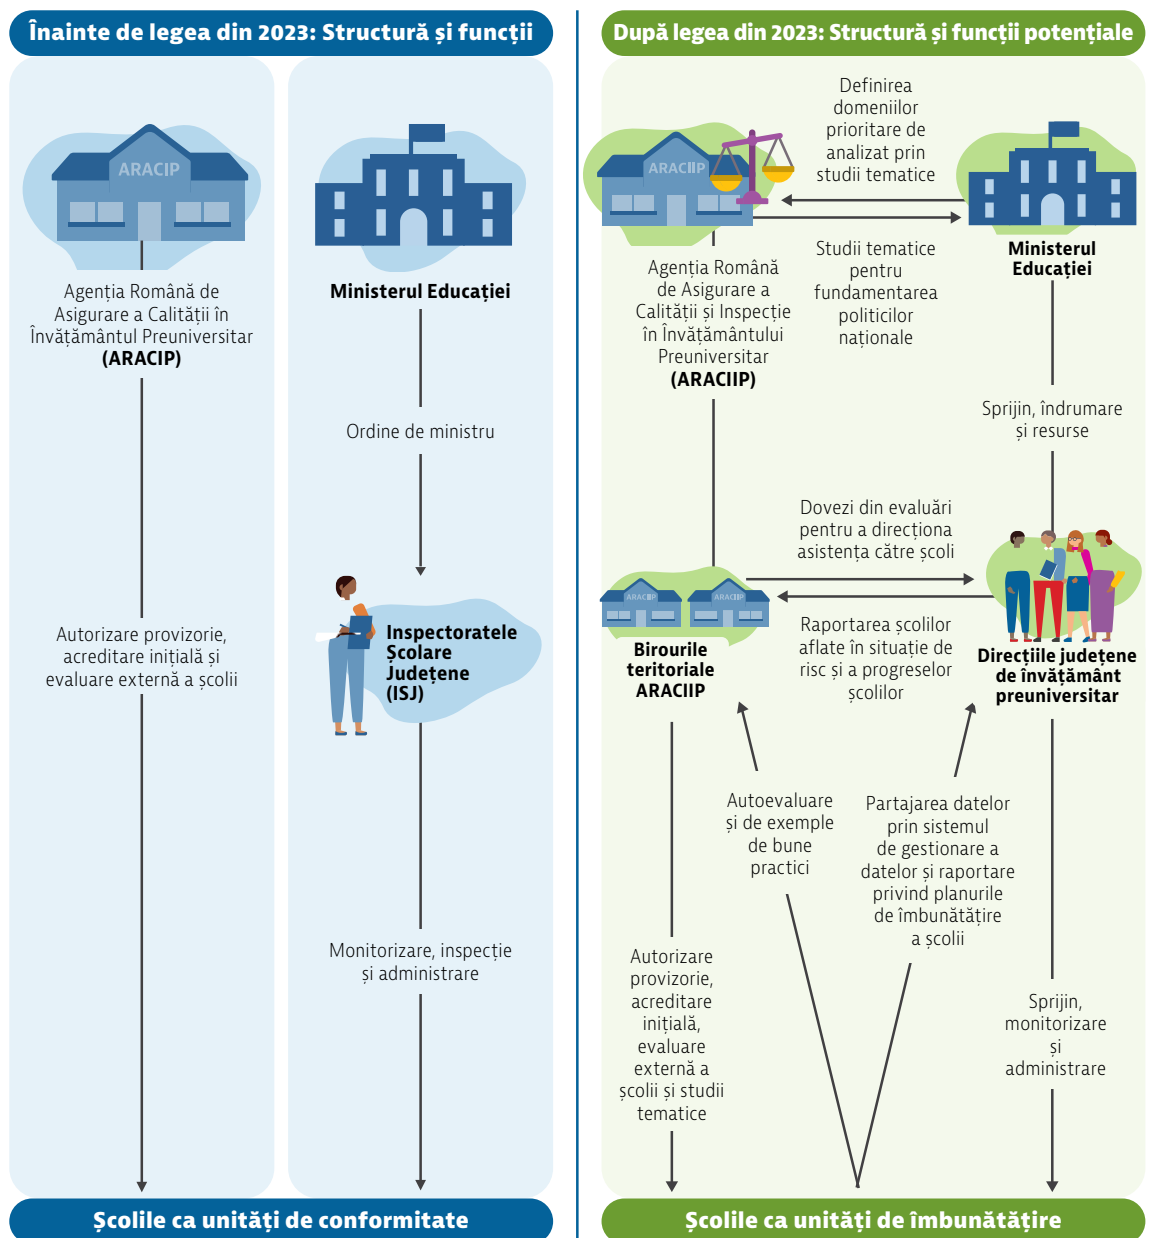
Înainte de legea din 2023: Structură și funcții

ARACIP

Agenția Română de Asigurare a Calității în Învățământul Preuniversitar (ARACIP)

Autorizare provizorie, acreditare inițială și evaluare externă a școlii

Ministerul Educației

Ordine de ministru

Inspectoratele Școlare Județene (ISJ)

Monitorizare, inspecție și administrare

Școlile ca unități de conformitate

După legea din 2023: Structură și funcții potențiale

ARACIIP

Definirea domeniilor prioritare de analizat prin studii tematice

Studii tematice pentru fundamentarea politicilor naționale

Ministerul Educației

Agenția Română de Asigurare a Calității și Inspecție în Învățământului Preuniversitar (ARACIIP)

Sprijin, îndrumare și resurse

Dovezi din evaluări pentru a direcționa asistența către școli

Raportarea școlilor aflate în situație de risc și a progreselor școlilor

ARACIIP ARACIIP

Birourile teritoriale ARACIIP

Direcțiile județene de învățământ preuniversitar

Autoevaluare și de exemple de bune practici

Partajarea datelor prin sistemul de gestionare a datelor și raportare privind planurile de îmbunătățire a școlii

Autorizare provizorie, acreditare inițială, evaluare externă a școlii și studii tematice

Sprijin, monitorizare și administrare

Școlile ca unități de îmbunătățire